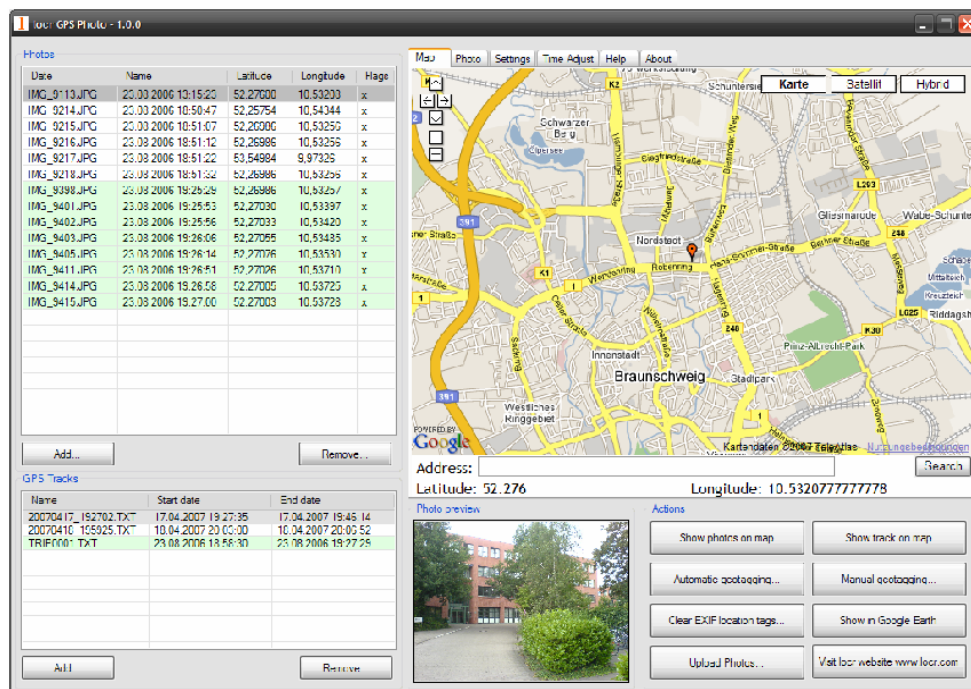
locr GPS Photo - 1.0.0

Photos

| Date | Name | Latitude | Longitude | Flags |
|---|---|---|---|---|
| IMG_9113.JPG | 23.08.2006 13:15:23 | 52,27000 | 10,53203 | x |
| IMG_9214.JPG | 23.08.2006 10:50:47 | 52,25754 | 10,54344 | x |
| IMG_9215.JPG | 23.08.2006 10:51:07 | 52,26000 | 10,53256 | x |
| IMG_9216.JPG | 23.08.2006 18:51:12 | 52,26986 | 10,53256 | x |
| IMG_9217.JPG | 23.08.2006 10:51:22 | 53,54984 | 9,97326 | x |
| IMG_9218.JPG | 23.08.2006 18:51:32 | 52,26986 | 10,53256 | x |
| IMG_9398.JPG | 23.08.2006 19:25:29 | 52,26986 | 10,53257 | x |
| IMG_9401.JPG | 23.08.2006 19:25:53 | 52,27030 | 10,53397 | x |
| IMG_9402.JPG | 23.08.2006 19:25:56 | 52,27033 | 10,53420 | x |
| IMG_9403.JPG | 23.08.2006 19:26:06 | 52,27055 | 10,53485 | x |
| IMG_9405.JPG | 23.08.2006 19:26:14 | 52,27076 | 10,53530 | x |
| IMG_9411.JPG | 23.08.2006 19:26:51 | 52,27076 | 10,53710 | x |
| IMG_9414.JPG | 23.08.2006 19:26:58 | 52,27005 | 10,53725 | x |
| IMG_9415.JPG | 23.08.2006 19:27:00 | 52,27003 | 10,53723 | x |

Add... Remove...

GPS Tracks

| Name | Start date | End date |
|---|---|---|
| 20070417_192702.TXT | 17.04.2007 19:27:35 | 17.04.2007 19:45:14 |
| 20070410_105925.TXT | 18.04.2007 20:00:00 | 18.04.2007 20:00:52 |
| TRIP0001.TXT | 23.08.2006 15:58:30 | 23.08.2006 19:27:29 |

Add Remove

Map Photo Settings Time Adjust Help About

Karte Satellit Hybrid

Schuntersie Schwarzer Berg Nordstadt Braunschweig Innenstadt Westliches Ringgebiet Gliesmarode Wabe-Schunter Riddagsh Prinz-Albrecht-Park Stadtpark Kreuzteich

POWERED BY Google Kartendaten ©2007 Tele Atlas Nutzungsbedingungen

Address: Search

Latitude: 52.276 Longitude: 10.5320777777778

Photo preview

Actions

Show photos on map
Show track on map
Automatic geotagging...
Manual geotagging...
Clear EXIF location tags...
Show in Google Earth
Upload Photos...
Visit locr website www.locr.com